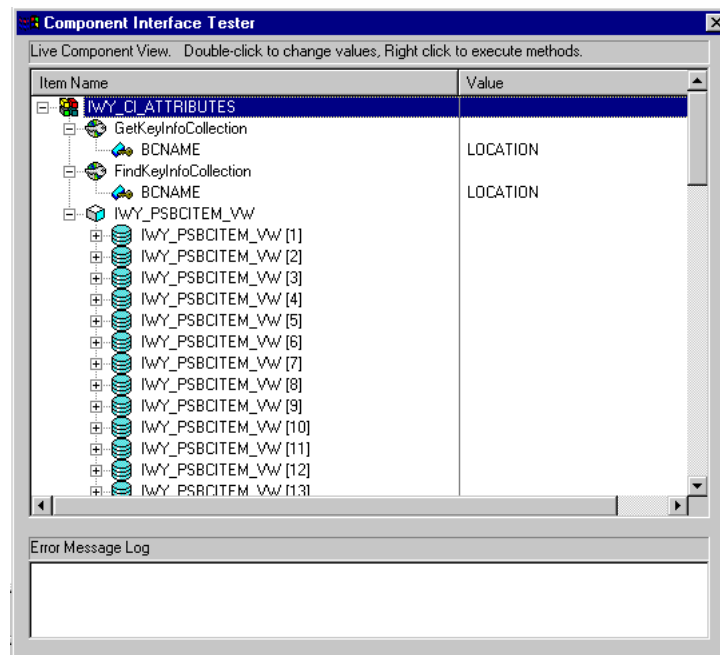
Component Interface Tester

Live Component View. Double-click to change values, Right click to execute methods.

| Item Name | Value |
|---|---|
| IWY_CI_ATTRIBUTES | |
| GetKeyInfoCollection | |
| BCNAME | LOCATION |
| FindKeyInfoCollection | |
| BCNAME | LOCATION |
| IWY_PSBCITEM_VW | |
| IWY_PSBCITEM_VW [1] | |
| IWY_PSBCITEM_VW [2] | |
| IWY_PSBCITEM_VW [3] | |
| IWY_PSBCITEM_VW [4] | |
| IWY_PSBCITEM_VW [5] | |
| IWY_PSBCITEM_VW [6] | |
| IWY_PSBCITEM_VW [7] | |
| IWY_PSBCITEM_VW [8] | |
| IWY_PSBCITEM_VW [9] | |
| IWY_PSBCITEM_VW [10] | |
| IWY_PSBCITEM_VW [11] | |
| IWY_PSBCITEM_VW [12] | |
| IWY_PSBCITEM_VW [13] | |

Error Message Log